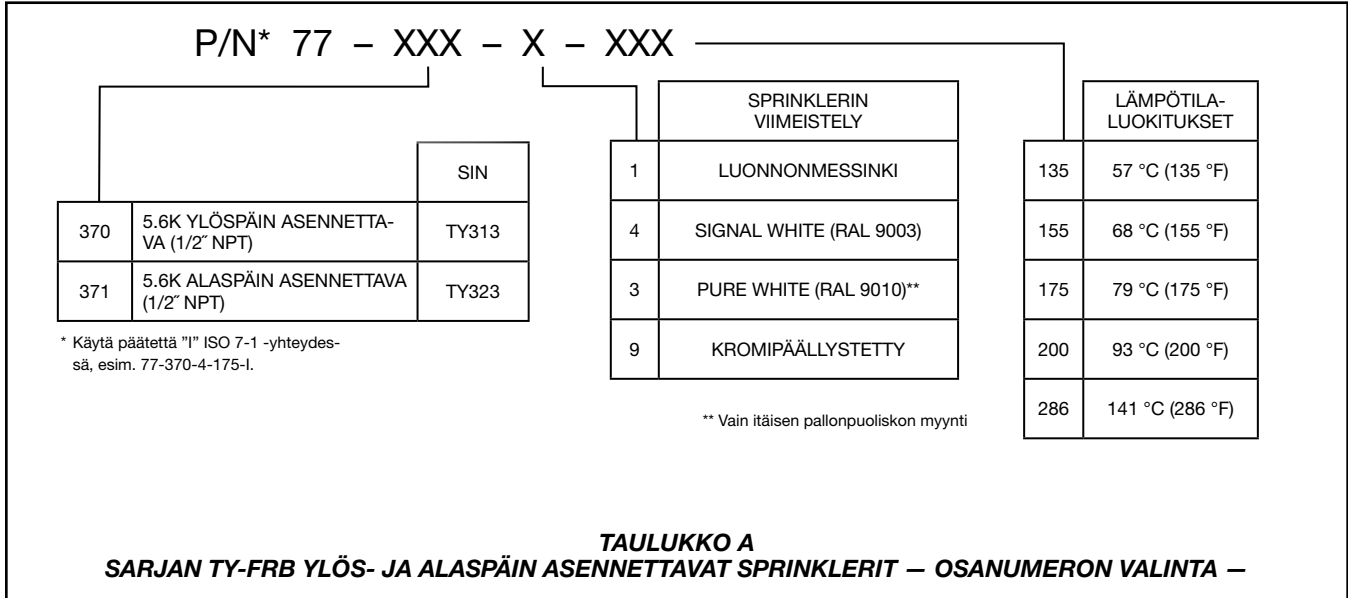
P/N* 77 – XXX – X – XXX

| | | SIN |
|---|---|---|
| 370 | 5.6K YLÖSPÄIN ASENNETTAVA (1/2˝ NPT) | TY313 |
| 371 | 5.6K ALASPÄIN ASENNETTAVA (1/2˝ NPT) | TY323 |

* Käytä päätettä "I" ISO 7-1 -yhteydessä, esim. 77-370-4-175-I.

| | SPRINKLERIN VIIMEISTELY |
|---|---|
| 1 | LUONNONMESSINKI |
| 4 | SIGNAL WHITE (RAL 9003) |
| 3 | PURE WHITE (RAL 9010)** |
| 9 | KROMIPÄÄLLYSTETTY |

** Vain itäisen pallonpuoliskon myynti

| | LÄMPÖTILA-LUOKITUKSET |
|---|---|
| 135 | 57 °C (135 °F) |
| 155 | 68 °C (155 °F) |
| 175 | 79 °C (175 °F) |
| 200 | 93 °C (200 °F) |
| 286 | 141 °C (286 °F) |

TAULUKKO A
SARJAN TY-FRB YLÖS- JA ALASPÄIN ASENNETTAVAT SPRINKLERIT — OSANUMERON VALINTA —